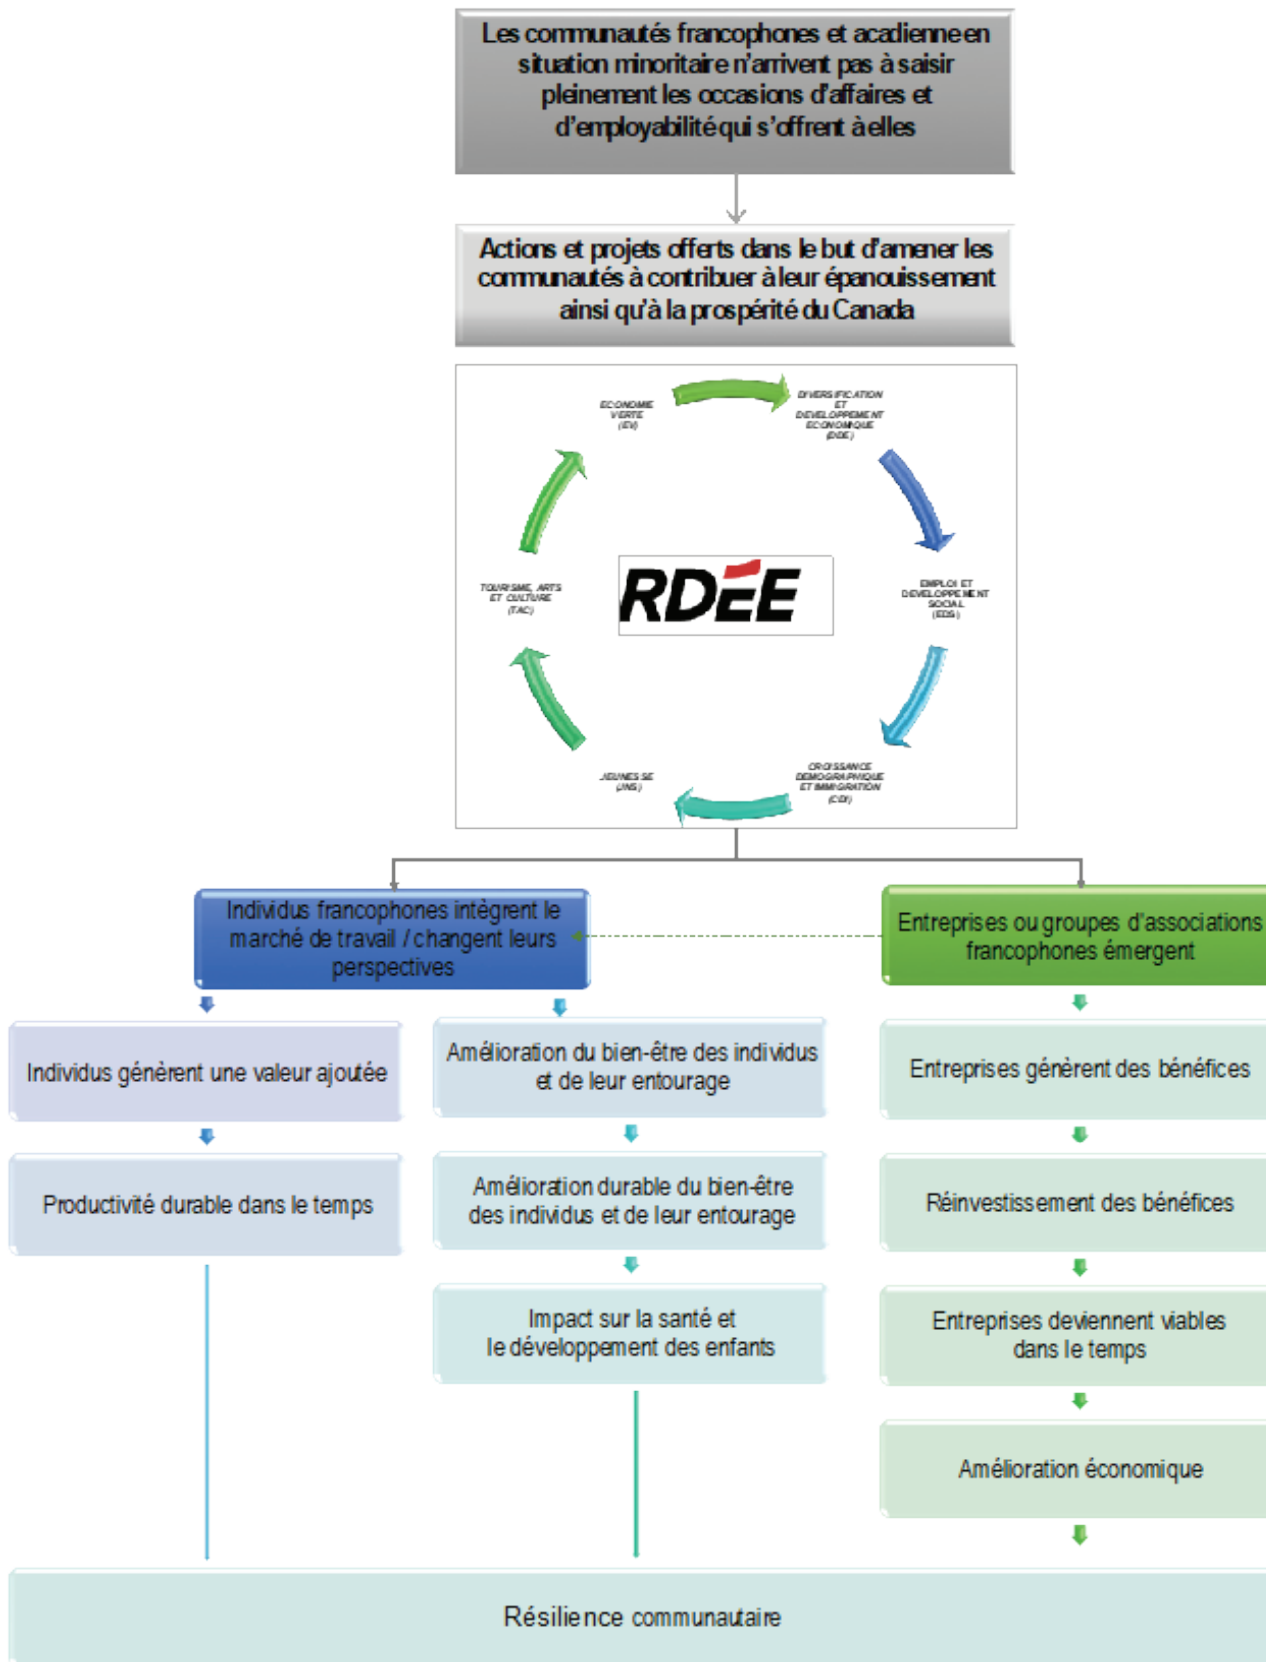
Les communautés francophones et acadienne en situation minoritaire n'arrivent pas à saisir pleinement les occasions d'affaires et d'employabilité qui s'offrent à elles

Actions et projets offerts dans le but d'amener les communautés à contribuer à leur épanouissement ainsi qu'à la prospérité du Canada

ECONOMIE VERTE (EV)

DIVERSIFICATION ET DEVELOPPEMENT ECONOMIQUE (DDE)

EMPLOI ET DEVELOPPEMENT SOCIAL (EDS)

CROISSANCE DEMOGRAPHIQUE ET IMMIGRATION (CDI)

JEUNESSE (JNS)

TOURISME, ARTS ET CULTURE (TAC)

RDÉE

Individus francophones intègrent le marché de travail / changent leurs perspectives

Entreprises ou groupes d'associations francophones émergent

Individus génèrent une valeur ajoutée

Productivité durable dans le temps

Amélioration du bien-être des individus et de leur entourage

Amélioration durable du bien-être des individus et de leur entourage

Impact sur la santé et le développement des enfants

Entreprises génèrent des bénéfices

Réinvestissement des bénéfices

Entreprises deviennent viables dans le temps

Amélioration économique

Résilience communautaire